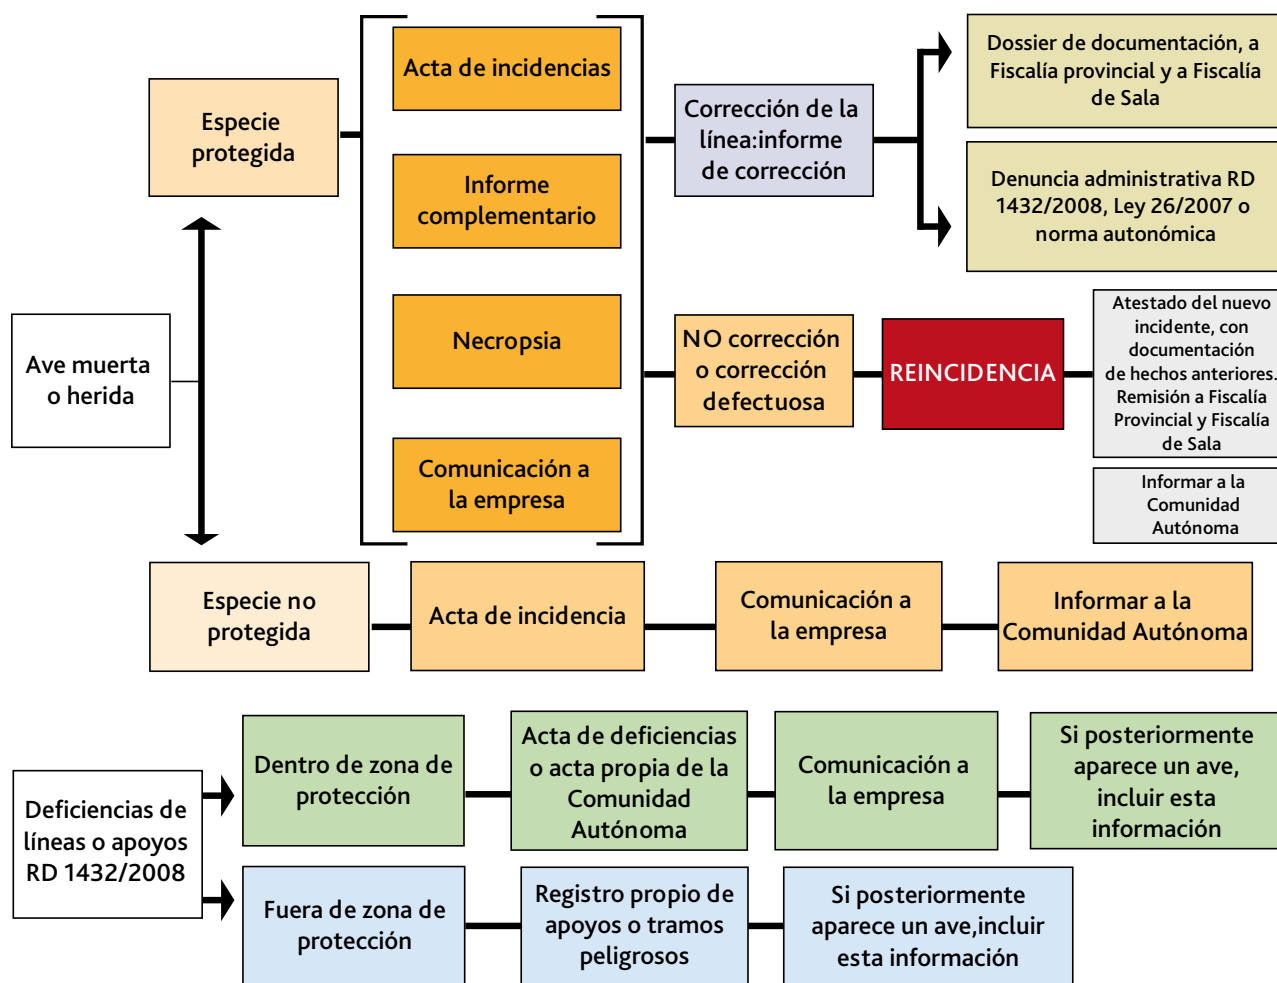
Especie protegida

Acta de incidencias

Informe complementario

Necropsia

Comunicación a la empresa

Corrección de la línea:informe de corrección

Dossier de documentación, a Fiscalía provincial y a Fiscalía de Sala

Denuncia administrativa RD 1432/2008, Ley 26/2007 o norma autonómica

NO corrección o corrección defectuosa

REINCIDENCIA

Atestado del nuevo incidente, con documentación de hechos anteriores. Remisión a Fiscalía Provincial y Fiscalía de Sala

Informar a la Comunidad Autónoma

Ave muerta o herida

Especie no protegida

Acta de incidencia

Comunicación a la empresa

Informar a la Comunidad Autónoma

Deficiencias de líneas o apoyos RD 1432/2008

Dentro de zona de protección

Acta de deficiencias o acta propia de la Comunidad Autónoma

Comunicación a la empresa

Si posteriormente aparece un ave, incluir esta información

Fuera de zona de protección

Registro propio de apoyos o tramos peligrosos

Si posteriormente aparece un ave,incluir esta información